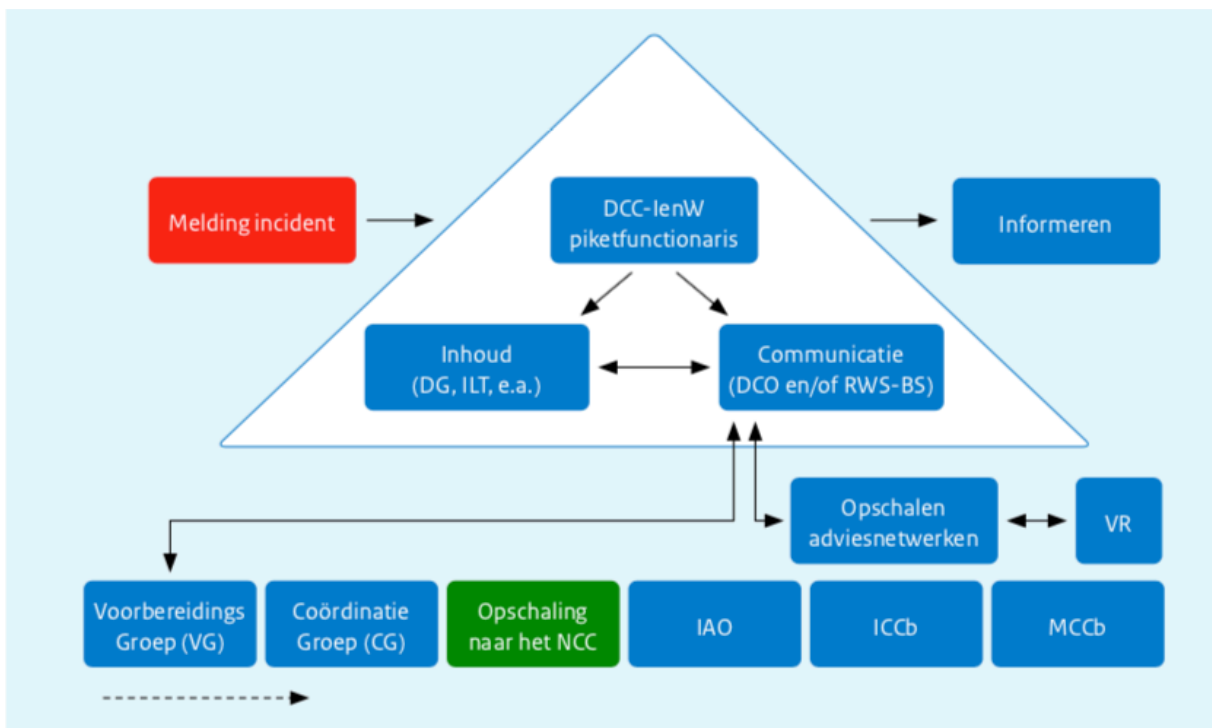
Melding incident

DCC-IenW piketfunctionaris

Informeren

Inhoud (DG, ILT, e.a.)

Communicatie (DCO en/of RWS-BS)

Opschalen adviesnetwerken

VR

Voorbereidings Groep (VG)

Coördinatie Groep (CG)

Opschaling naar het NCC

IAO

ICCb

MCCb